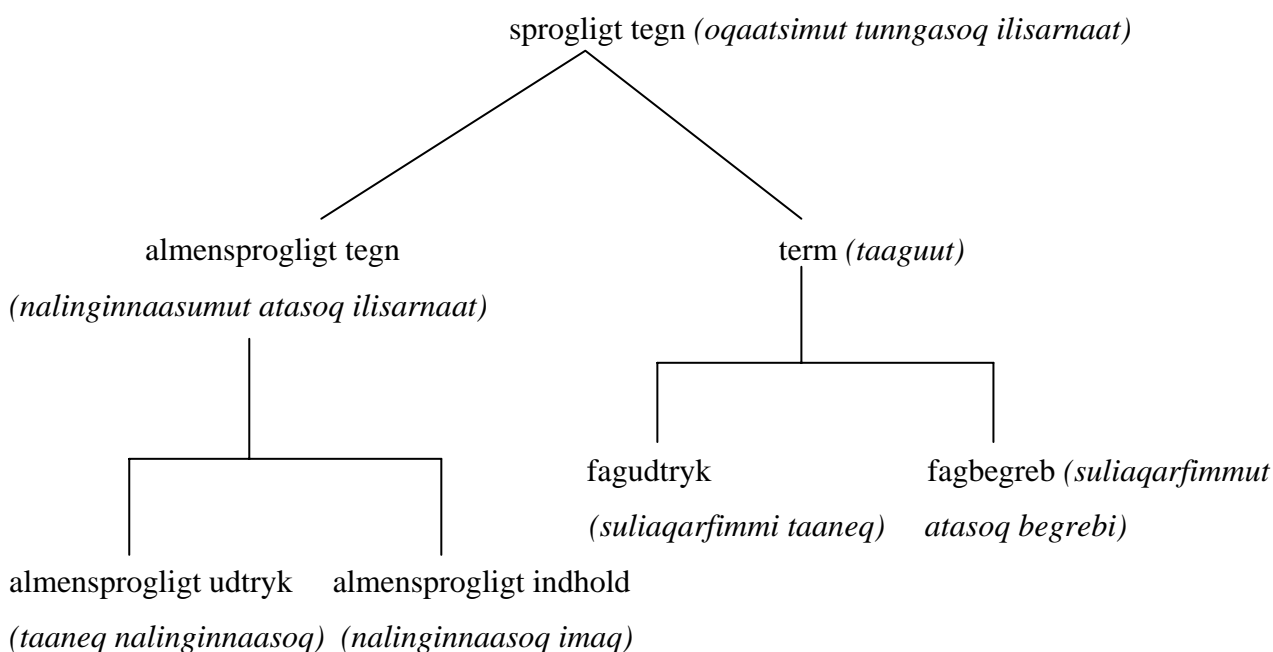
sprogligt tegn *(oqaatsimut tunngasoq ilisarnaat)*

almensprogligt tegn *(nalinginnaasumut atasoq ilisarnaat)*

term *(taaguut)*

almensprogligt udtryk *(taaneq nalinginnaasoq)*

almensprogligt indhold *(nalinginnaasoq imaq)*

fagudtryk *(suliaqarfimmi taaneq)*

fagbegreb *(suliaqarfimmut atasoq begrebi)*